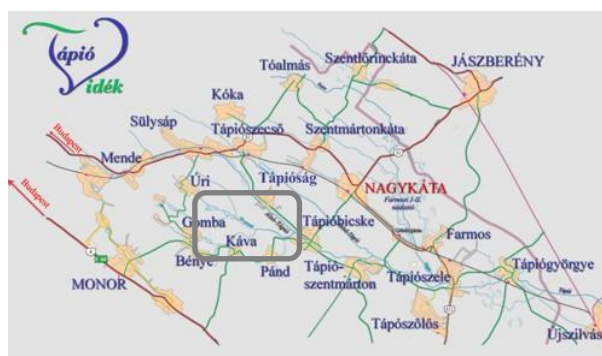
Tápió
vidék

Tóalmás
Szentlőrinckáta
JÁSZBERÉNY
Kóka
Sülysáp
Tápiószecső
Szentmártonkáta
Budapest
Mende
Úri
Tápióság
NAGYKÁTA
Budapest
Gomba
Káva
Tápióbicske
Farmos
Bénye
Pánd
Tápió-
szentmárton
Tápiószele
Tápiógyörgye
MONOR
Tápiószőlős
Újszilvás